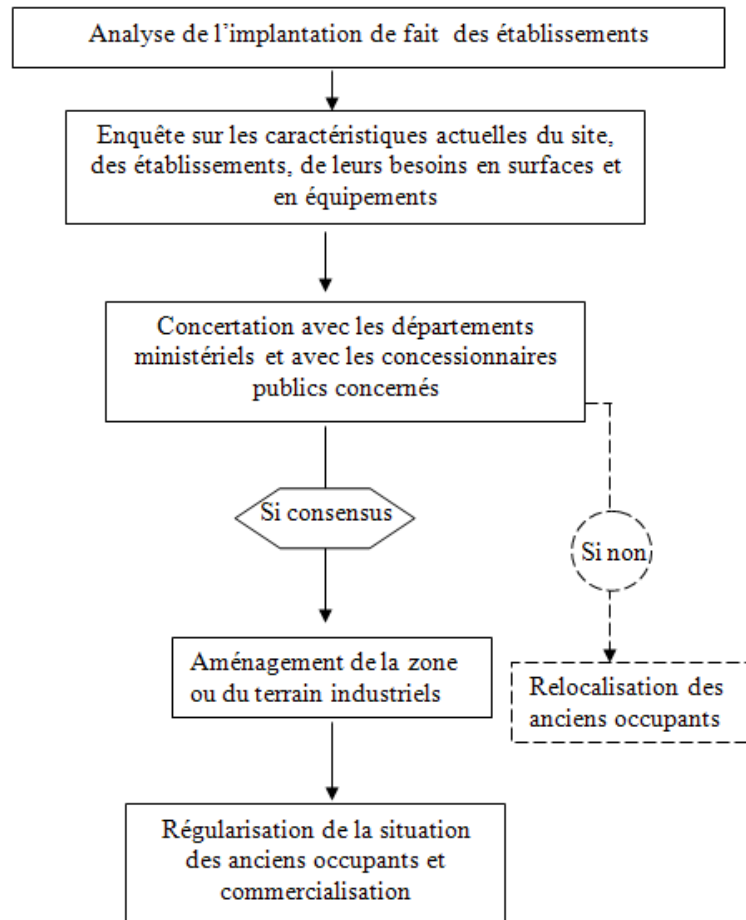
Analyse de l'implantation de fait des établissements

Enquête sur les caractéristiques actuelles du site, des établissements, de leurs besoins en surfaces et en équipements

Concertation avec les départements ministériels et avec les concessionnaires publics concernés

Si consensus

Si non

Aménagement de la zone ou du terrain industriels

Relocalisation des anciens occupants

Régularisation de la situation des anciens occupants et commercialisation